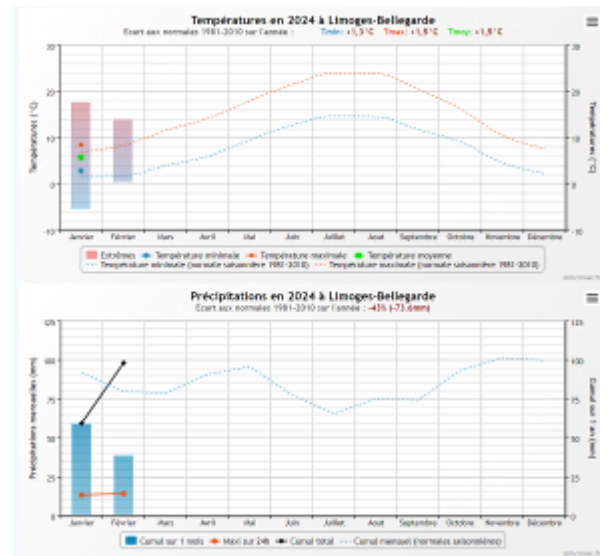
Températures en 2024 à Limoges-Bellegarde
Ecart aux normales 1981-2010 sur l'année : Tmin: +1,3°C Tmax: +1,5°C Tmoy: +1,5°C

30
20
10
0
-10

Températures (°C)

Janvier Février Mars Avril Mai Juin Juillet Août Septembre Octobre Novembre Décembre

Extrêmes Température minimale Température maximale Température moyenne
Température minimale (normale saisonnière 1981-2010) Température maximale (normale saisonnière 1981-2010)

Précipitations en 2024 à Limoges-Bellegarde
Ecart aux normales 1981-2010 sur l'année : -43% (-73.6mm)

125
100
75
50
25
0

Précipitations mensuelles (mm)

Cumul sur 1 an (mm)

Janvier Février Mars Avril Mai Juin Juillet Août Septembre Octobre Novembre Décembre

Cumul sur 1 mois Maxi sur 24h Cumul total Cumul mensuel (normales saisonnières)